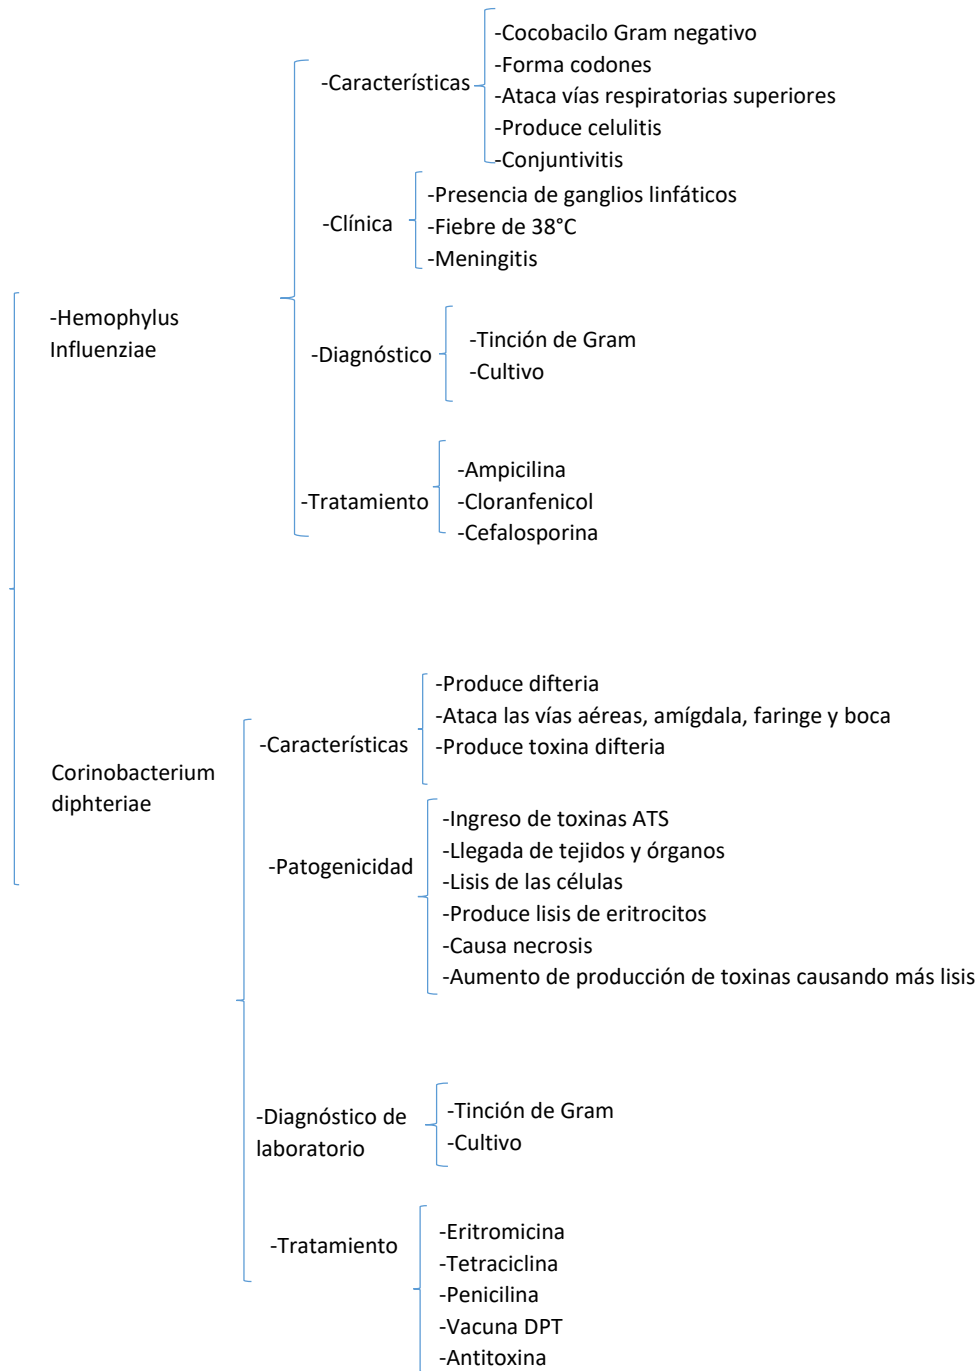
-Hemophylus Influenziae

-Características
-Cocobacilo Gram negativo
-Forma codones
-Ataca vías respiratorias superiores
-Produce celulitis
-Conjuntivitis

-Clínica
-Presencia de ganglios linfáticos
-Fiebre de 38°C
-Meningitis

-Diagnóstico
-Tinción de Gram
-Cultivo

-Tratamiento
-Ampicilina
-Cloranfenicol
-Cefalosporina

Corinobacterium diphteriae

-Características
-Produce difteria
-Ataca las vías aéreas, amígdala, faringe y boca
-Produce toxina difteria

-Patogenicidad
-Ingreso de toxinas ATS
-Llegada de tejidos y órganos
-Lisis de las células
-Produce lisis de eritrocitos
-Causa necrosis
-Aumento de producción de toxinas causando más lisis

-Diagnóstico de laboratorio
-Tinción de Gram
-Cultivo

-Tratamiento
-Eritromicina
-Tetraciclina
-Penicilina
-Vacuna DPT
-Antitoxina